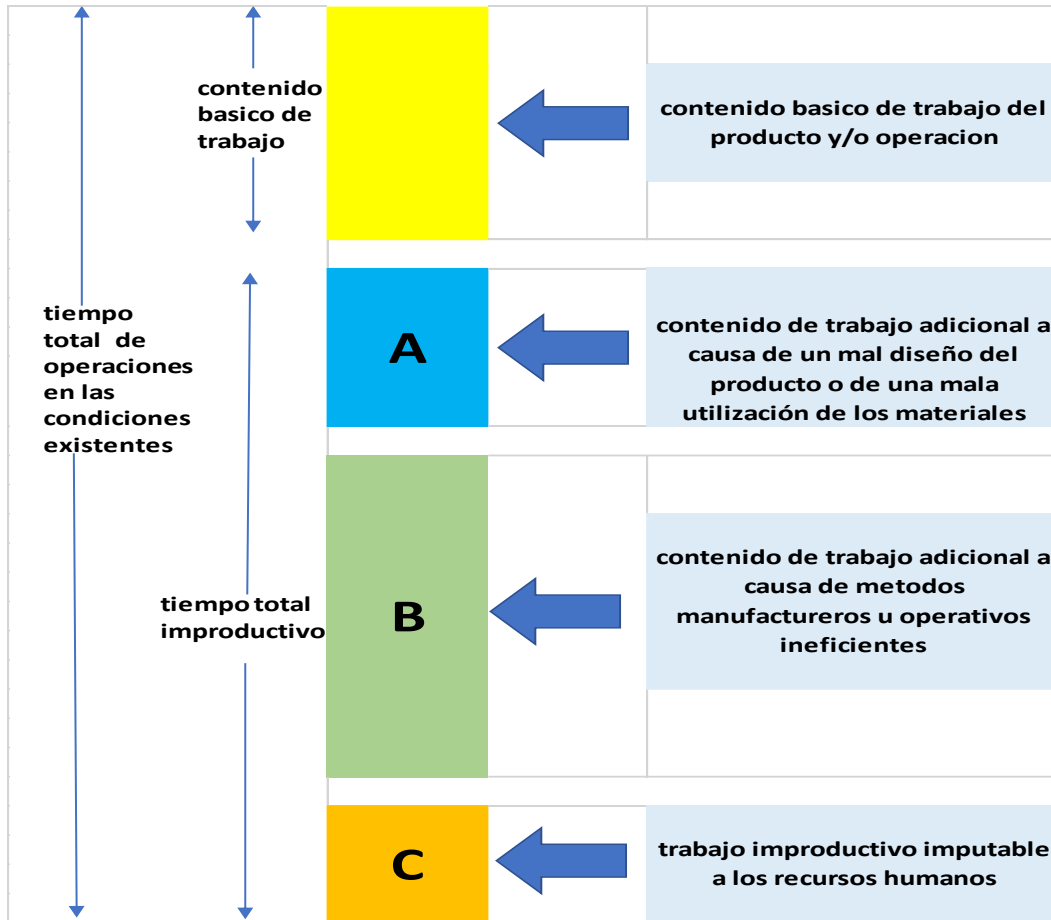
tiempo total de operaciones en las condiciones existentes

contenido basico de trabajo

contenido basico de trabajo del producto y/o operacion

tiempo total improductivo

A

contenido de trabajo adicional a causa de un mal diseño del producto o de una mala utilización de los materiales

B

contenido de trabajo adicional a causa de metodos manufactureros u operativos ineficientes

C

trabajo improductivo imputable a los recursos humanos